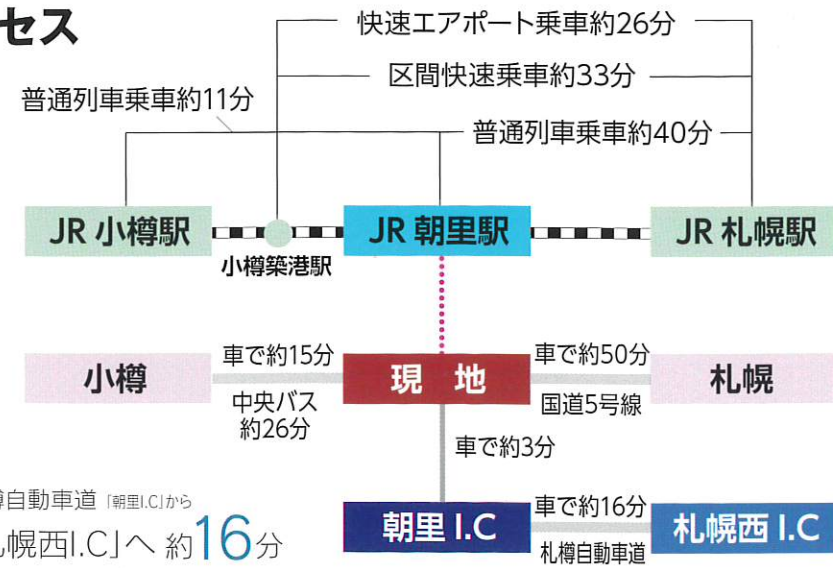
セス

快速エアポート乗車約26分

区間快速乗車約33分

普通列車乗車約11分

普通列車乗車約40分

JR 小樽駅

小樽築港駅

JR 朝里駅

JR 札幌駅

小樽

車で約15分

中央バス 約26分

現　地

車で約50分

国道5号線

札幌

車で約3分

樽自動車道「朝里I.C」から

札幌西I.C」へ 約16分

朝里 I.C

車で約16分

札樽自動車道

札幌西 I.C